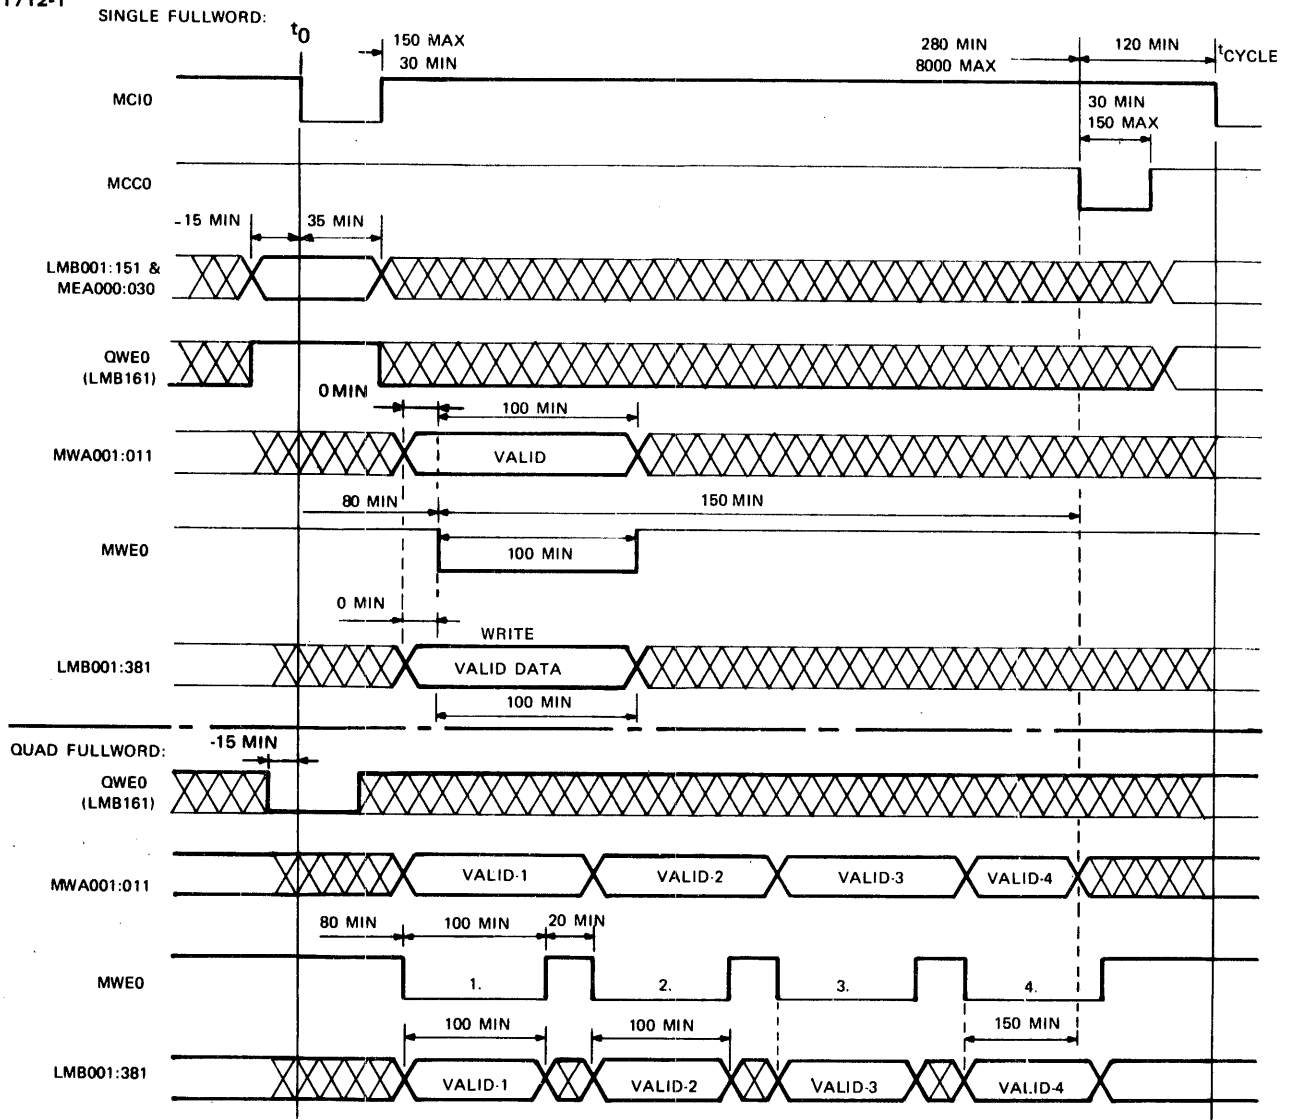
1712-1
SINGLE FULLWORD:
$t_0$
150 MAX
30 MIN
280 MIN
8000 MAX
120 MIN
$t_{CYCLE}$
MCI0
30 MIN
150 MAX
MCC0
-15 MIN
35 MIN
LMB001:151 &
MEA000:030
QWE0
(LMB161)
0 MIN
100 MIN
MWA001:011
VALID
80 MIN
150 MIN
MWE0
100 MIN
0 MIN
WRITE
LMB001:381
VALID DATA
100 MIN
QUAD FULLWORD:
-15 MIN
QWE0
(LMB161)
MWA001:011
VALID-1
VALID-2
VALID-3
VALID-4
80 MIN
100 MIN
20 MIN
MWE0
1.
2.
3.
4.
100 MIN
100 MIN
150 MIN
LMB001:381
VALID-1
VALID-2
VALID-3
VALID-4